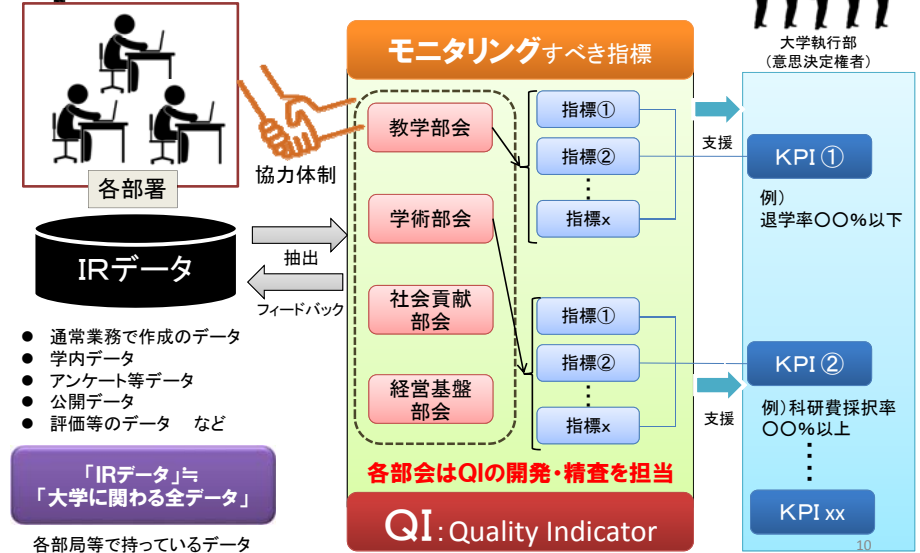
各部署

協力体制

IRデータ

抽出

フィードバック

● 通常業務で作成のデータ
● 学内データ
● アンケート等データ
● 公開データ
● 評価等のデータ　など

「IRデータ」≒
「大学に関わる全データ」

各部局等で持っているデータ

モニタリングすべき指標

教学部会

学術部会

社会貢献部会

経営基盤部会

指標①
指標②
⋮
指標x

指標①
指標②
⋮
指標x

各部会はQIの開発・精査を担当

QI : Quality Indicator

大学執行部
（意思決定権者）

支援

KPI ①

例）
退学率〇〇％以下

KPI ②

支援

例）科研費採択率
〇〇％以上

⋮

KPI xx

10